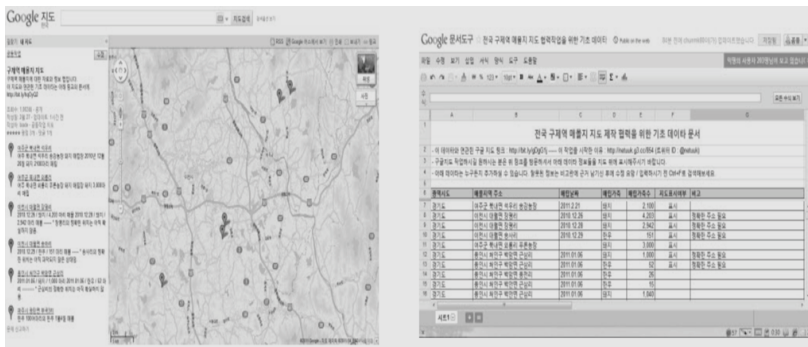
Google 지도

구제역 매몰지 지도

Google 문서도구 전국 구제역 매몰지 지도 협력작업을 위한 기초 데이터

전국 구제역 매몰지 지도 제작 협력을 위한 기초 데이터 문서

| 광역시도 | 매몰지역 주소 | 매립날짜 | 매립가축 | 매립가축수 | 지도표시여부 | 비고 |
|---|---|---|---|---|---|---|
| 경기도 | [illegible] | 2011.2.21 | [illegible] | 2,100 | 표시 | |
| 경기도 | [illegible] | 2010.12.29 | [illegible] | 4,203 | 표시 | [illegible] |
| 경기도 | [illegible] | 2010.12.29 | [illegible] | 2,942 | 표시 | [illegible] |
| 경기도 | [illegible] | 2010.12.29 | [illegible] | 151 | 표시 | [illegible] |
| 경기도 | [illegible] | | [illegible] | 3,000 | 표시 | |
| 경기도 | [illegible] | 2011.01.06 | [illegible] | 1,000 | 표시 | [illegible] |
| 경기도 | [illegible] | 2011.01.06 | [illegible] | 57 | 표시 | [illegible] |
| 경기도 | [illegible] | 2011.01.06 | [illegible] | 26 | | |
| 경기도 | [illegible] | 2011.01.06 | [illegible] | 15 | | |
| 경기도 | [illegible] | 2011.01.06 | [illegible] | 1,840 | | |

시트1